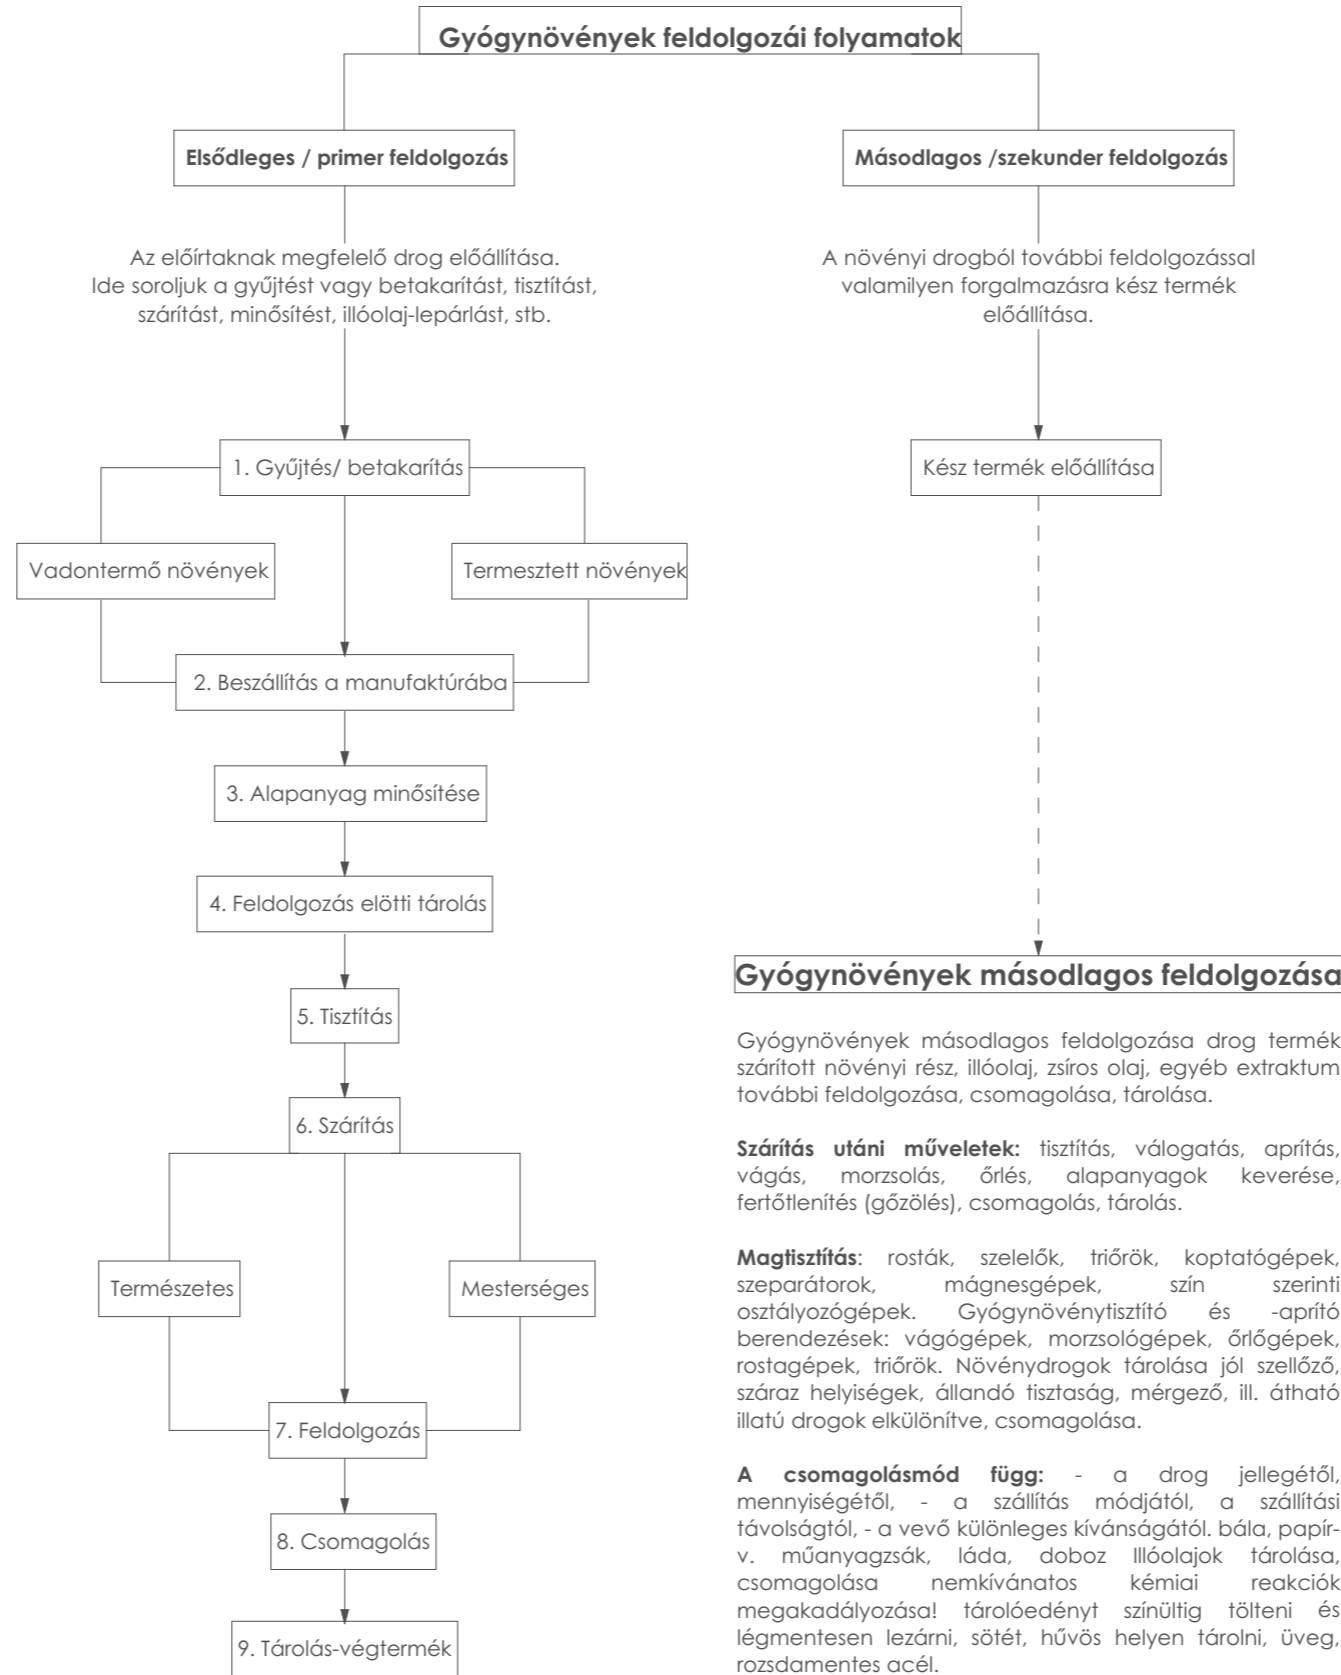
Gyógynövények feldolgozái folyamatok

Elsődleges / primer feldolgozás

Másodlagos /szekunder feldolgozás

Az előírtaknak megfelelő drog előállítása. Ide soroljuk a gyűjtést vagy betakarítást, tisztítást, szárítást, minősítést, illóolaj-lepárlást, stb.

A növényi drogból további feldolgozással valamilyen forgalmazásra kész termék előállítása.

1. Gyűjtés/ betakarítás

Kész termék előállítása

Vadontermő növények

Termesztett növények

2. Beszállítás a manufaktúrába

3. Alapanyag minősítése

4. Feldolgozás elötti tárolás

5. Tisztítás

6. Szárítás

Természetes

Mesterséges

7. Feldolgozás

8. Csomagolás

9. Tárolás-végtermék

Gyógynövények másodlagos feldolgozása

Gyógynövények másodlagos feldolgozása drog termék szárított növényi rész, illóolaj, zsíros olaj, egyéb extraktum további feldolgozása, csomagolása, tárolása.

**Szárítás utáni műveletek:** tisztítás, válogatás, aprítás, vágás, morzsolás, őrlés, alapanyagok keverése, fertőtlenítés (gőzölés), csomagolás, tárolás.

**Magtisztítás**: rosták, szelelők, triőrök, koptatógépek, szeparátorok, mágnesgépek, szín szerinti osztályozógépek. Gyógynövénytisztító és -aprító berendezések: vágógépek, morzsológépek, őrlőgépek, rostagépek, triőrök. Növénydrogok tárolása jól szellőző, száraz helyiségek, állandó tisztaság, mérgező, ill. átható illatú drogok elkülönítve, csomagolása.

**A csomagolásmód függ:** - a drog jellegétől, mennyiségétől, - a szállítás módjától, a szállítási távolságtól, - a vevő különleges kívánságától. bála, papír-v. műanyagzsák, láda, doboz Illóolajok tárolása, csomagolása nemkívánatos kémiai reakciók megakadályozása! tárolóedényt színültig tölteni és légmentesen lezárni, sötét, hűvös helyen tárolni, üveg, rozsdamentes acél.